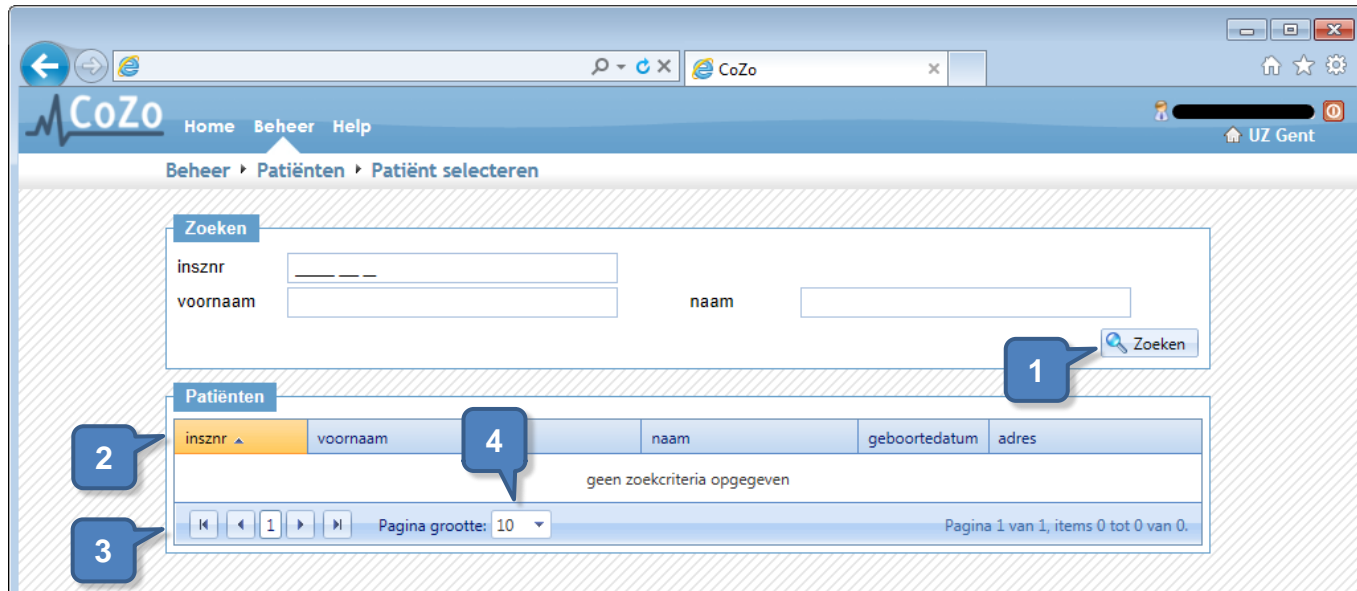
CoZo

CoZo

Home Beheer Help

UZ Gent

Beheer ▸ Patiënten ▸ Patiënt selecteren

Zoeken

insznr ____ __ _

voornaam

naam

Zoeken

1

Patiënten

2

| insznr ▲ | voornaam | naam | geboortedatum | adres |
|---|---|---|---|---|
| geen zoekcriteria opgegeven | | | | |

4

1

Pagina grootte: 10

Pagina 1 van 1, items 0 tot 0 van 0.

3